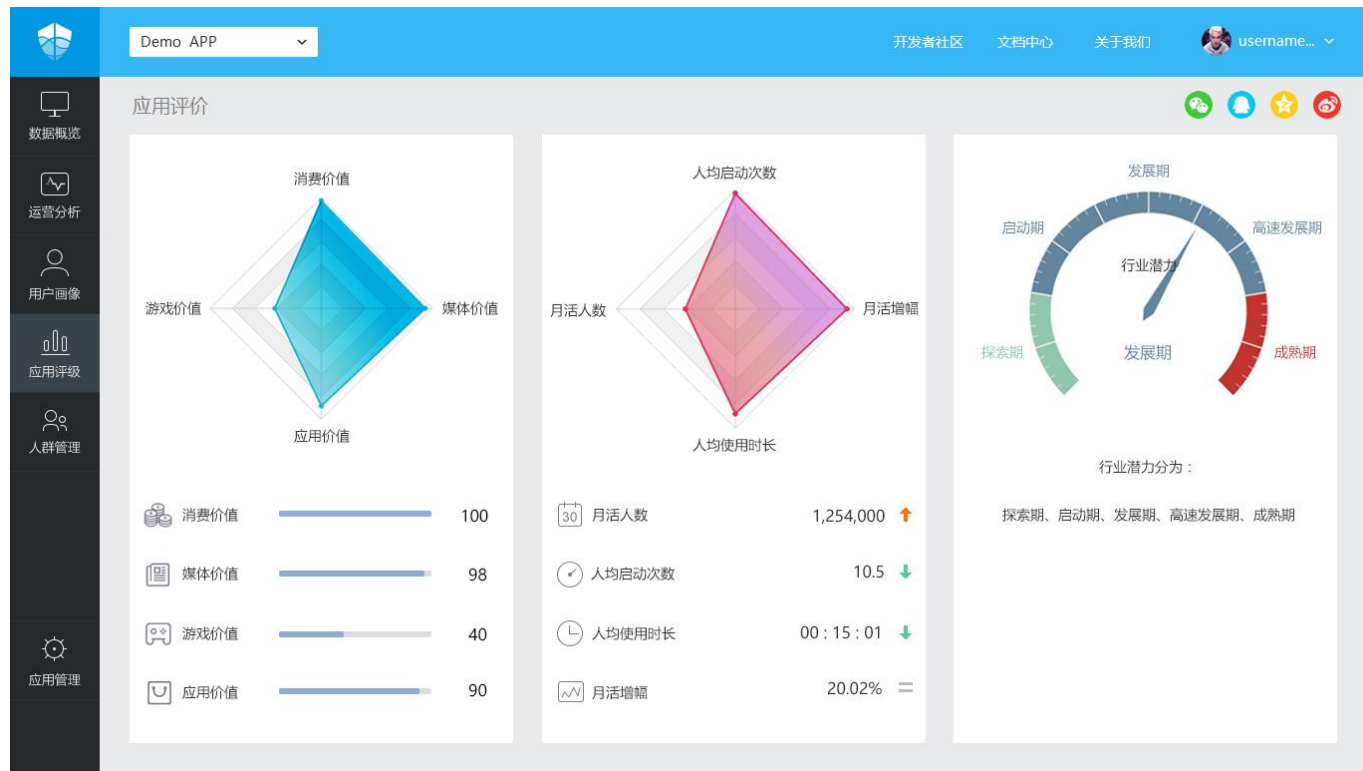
Demo APP

开发者社区 文档中心 关于我们 username...

数据概览
运营分析
用户画像
应用评级
人群管理
应用管理

应用评价

消费价值
游戏价值
媒体价值
应用价值

| 消费价值 | 100 |
|---|---|
| 媒体价值 | 98 |
| 游戏价值 | 40 |
| 应用价值 | 90 |

人均启动次数
月活人数
月活增幅
人均使用时长

| 30 月活人数 | 1,254,000 ↑ |
|---|---|
| 人均启动次数 | 10.5 ↓ |
| 人均使用时长 | 00 : 15 : 01 ↓ |
| 月活增幅 | 20.02% = |

发展期
启动期
高速发展期
行业潜力
探索期
发展期
成熟期

行业潜力分为：

探索期、启动期、发展期、高速发展期、成熟期